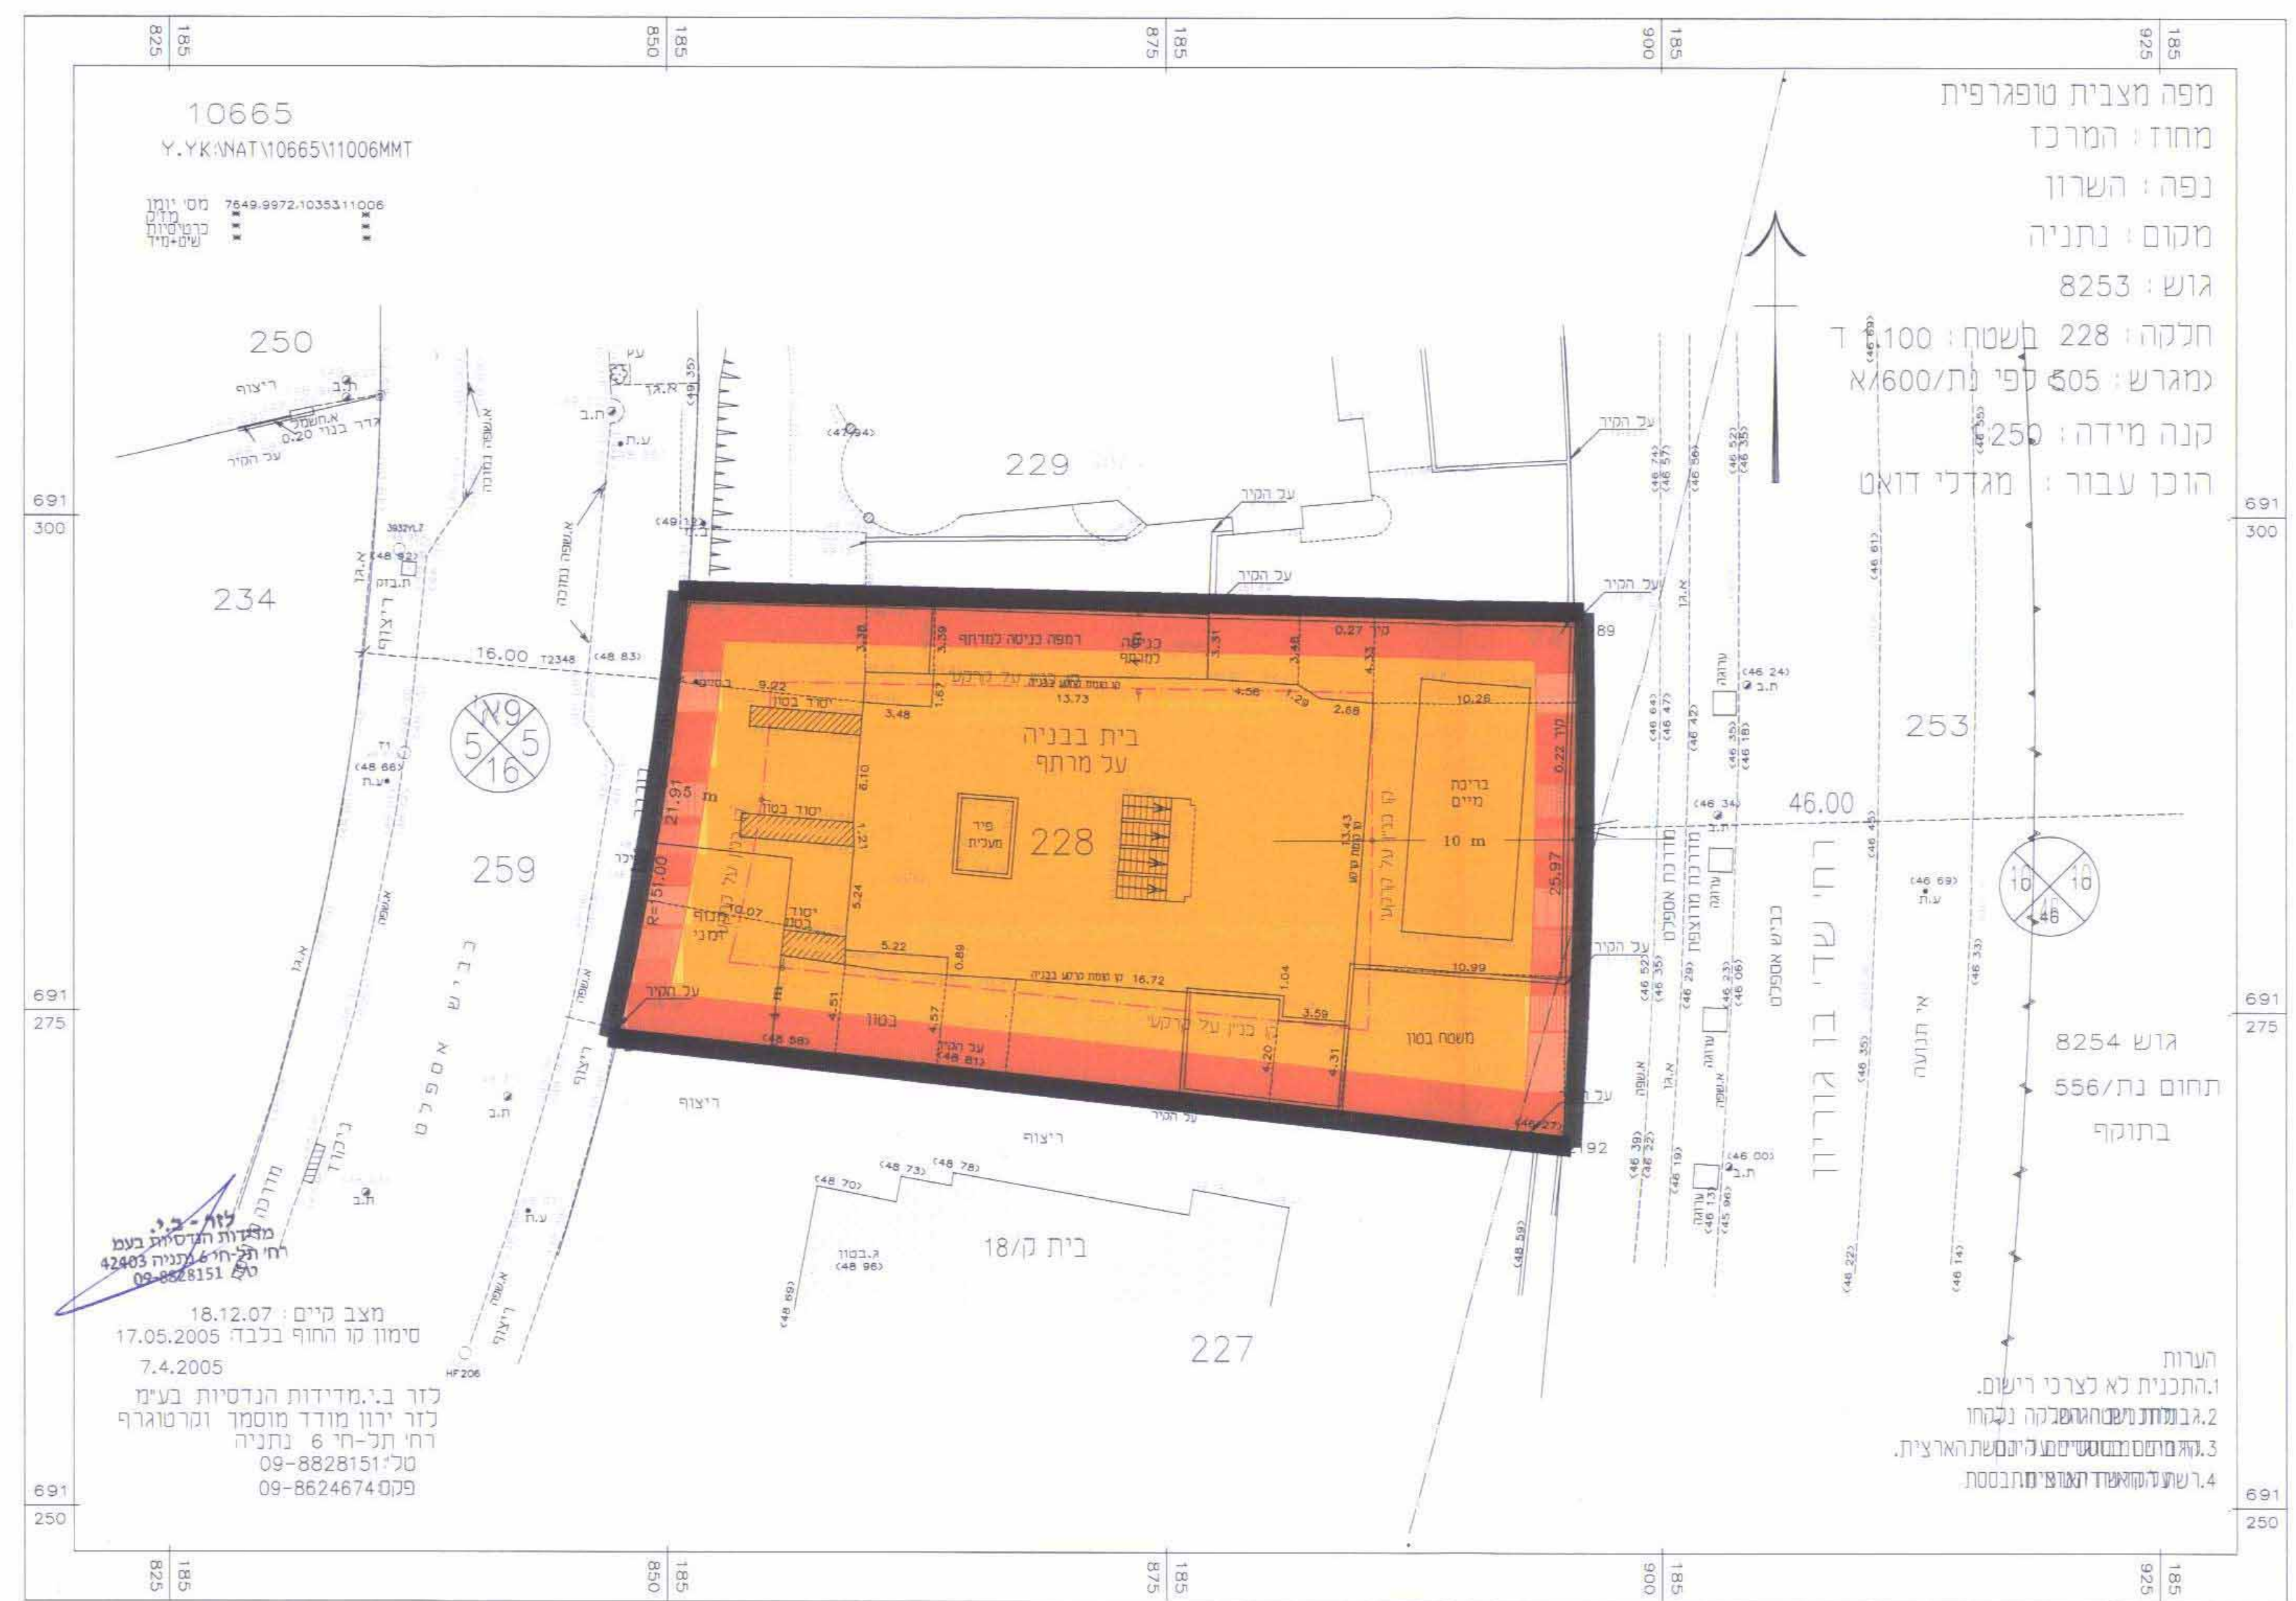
825 185
850 185
875 185
900 185
925 185

מפה מצבית טופוגרפית
מחוז : המרכז
נפה : השרון
מקום : נתניה
גוש : 8253
חלקה : 228 בשטח : 100. ד
(מגרש : 505 לפי נת/600/א
קנה מידה : 250
הוכן עבור : מגדלי דואט

10665
Y.YK:\NAT\10665\11006MMT

מסי יומן 7649.9972.10353.11006
מדידה
כרטיסיות
שים+מיד

250
229
234
259
253
227
228

בית בבניה
על מרתף

פיר מעלית
בריכת מיים
רמפה כניסה למרתף
יסוד בטון
משטח בטון
בטון
קו בנין על קרקעי
על הקיר
ריצוף
ת.ב
ע.ת
א.גז
א.חשמל
גדר בנוי 0.20
א.שפה נמוכה
מדרכה
מדרכה מרוצפת
מדרכת אספלט
כביש אספלט
א.שפה
ערוגה
ריכוד

16.00
46.00
21.91
25.97
13.73
16.72
10.28
10.99
9.22
3.48
5.22
5.24
6.10
4.51
4.57
4.20
4.31
3.59
1.04
0.89
4.56
2.68
13.43
10 m
5 m
R=151.00
0.27
0.22

רח' דוד בן גוריון
אי תנועה
כביש אספלט

גוש 8254
תחום נת/556
בתוקף

בית ק/18

691 300
691 275
691 250

לזר - ב.י.
מדידות הנדסיות בעמ
רח' תל-חי 6 נתניה 42403
טל 09-8828151

מצב קיים : 18.12.07
סימון קו החוף בבב: 17.05.2005
7.4.2005
לזר ב.י. מדידות הנדסיות בע"מ
לזר ירון מודד מוסמך וקרטוגרף
רח' תל-חי 6 נתניה
טל: 09-8828151
פקס: 09-8624674

הערות
1. התכנית לא לצרכי רישום.
2. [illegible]
3. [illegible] הארצית.
4. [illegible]